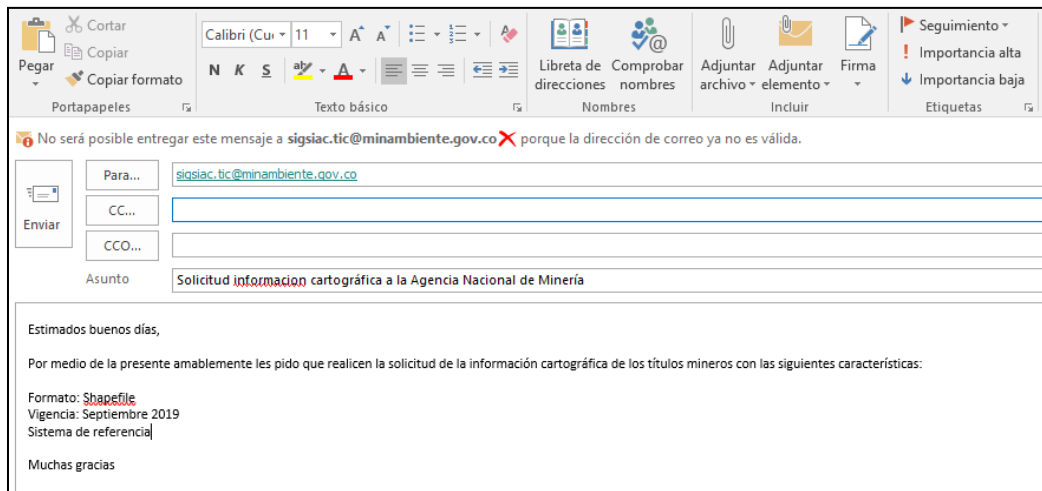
Pegar
Cortar
Copiar
Copiar formato
Portapapeles

Calibri (Cu
11
N K S
Texto básico

Libreta de direcciones
Comprobar nombres
Nombres

Adjuntar archivo
Adjuntar elemento
Firma
Incluir

Seguimiento
Importancia alta
Importancia baja
Etiquetas

No será posible entregar este mensaje a sigsiac.tic@minambiente.gov.co porque la dirección de correo ya no es válida.

Enviar
Para...
sigsiac.tic@minambiente.gov.co
CC...
CCO...
Asunto
Solicitud informacion cartográfica a la Agencia Nacional de Minería

Estimados buenos días,

Por medio de la presente amablemente les pido que realicen la solicitud de la información cartográfica de los títulos mineros con las siguientes características:

Formato: Shapefile
Vigencia: Septiembre 2019
Sistema de referencia

Muchas gracias